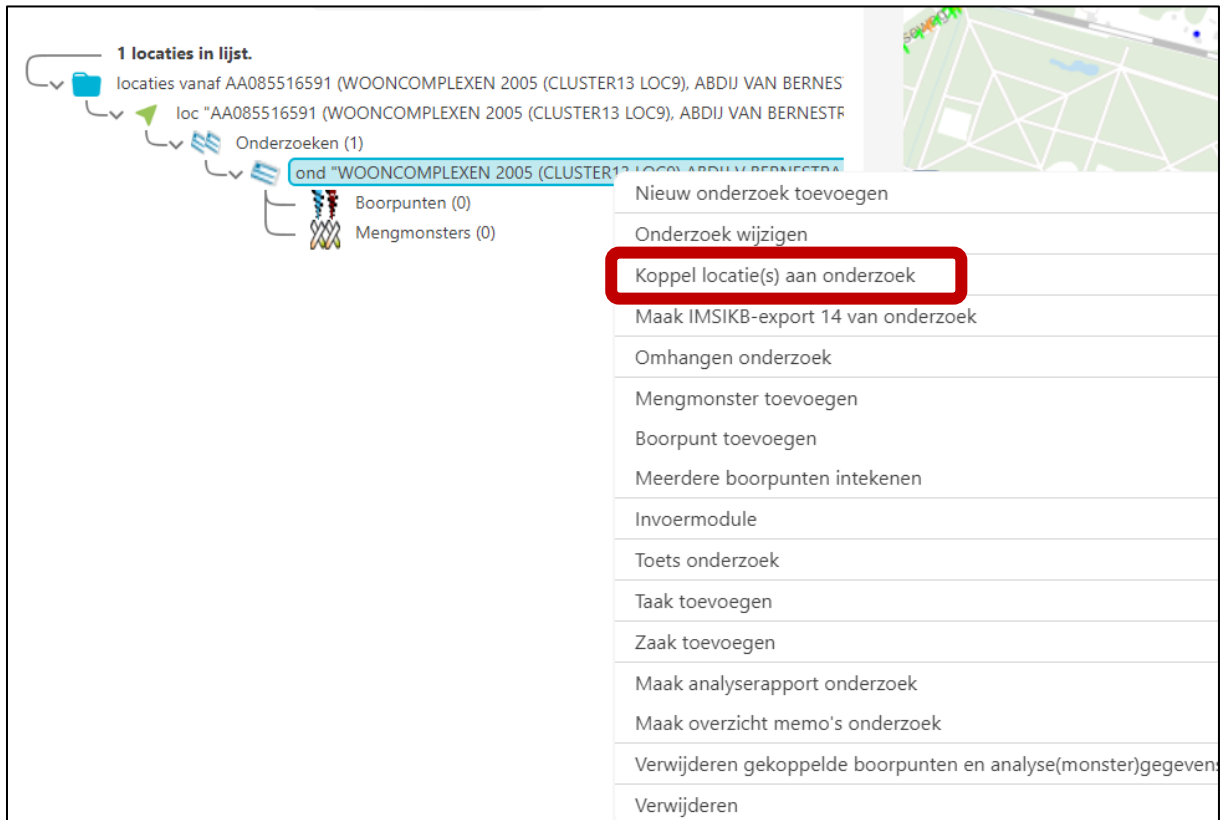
1 locaties in lijst.

locaties vanaf AA085516591 (WOONCOMPLEXEN 2005 (CLUSTER13 LOC9), ABDIJ VAN BERNES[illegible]

loc "AA085516591 (WOONCOMPLEXEN 2005 (CLUSTER13 LOC9), ABDIJ VAN BERNESTR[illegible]

Onderzoeken (1)

ond "WOONCOMPLEXEN 2005 (CLUSTER13 LOC9) ABDIJ V BERNESTRA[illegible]

Boorpunten (0)

Mengmonsters (0)

Nieuw onderzoek toevoegen

Onderzoek wijzigen

Koppel locatie(s) aan onderzoek

Maak IMSIKB-export 14 van onderzoek

Omhangen onderzoek

Mengmonster toevoegen

Boorpunt toevoegen

Meerdere boorpunten intekenen

Invoermodule

Toets onderzoek

Taak toevoegen

Zaak toevoegen

Maak analyserapport onderzoek

Maak overzicht memo's onderzoek

Verwijderen gekoppelde boorpunten en analyse(monster)gegevens

Verwijderen